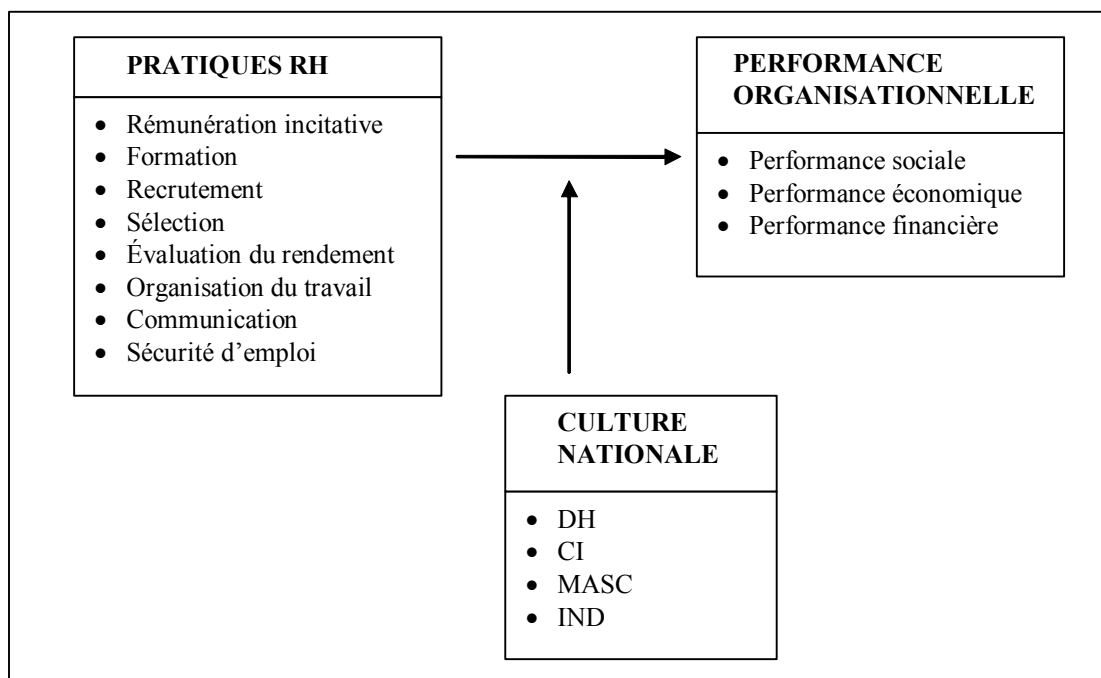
PRATIQUES RH

- Rémunération incitative
- Formation
- Recrutement
- Sélection
- Évaluation du rendement
- Organisation du travail
- Communication
- Sécurité d'emploi

PERFORMANCE ORGANISATIONNELLE

- Performance sociale
- Performance économique
- Performance financière

CULTURE NATIONALE

- DH
- CI
- MASC
- IND